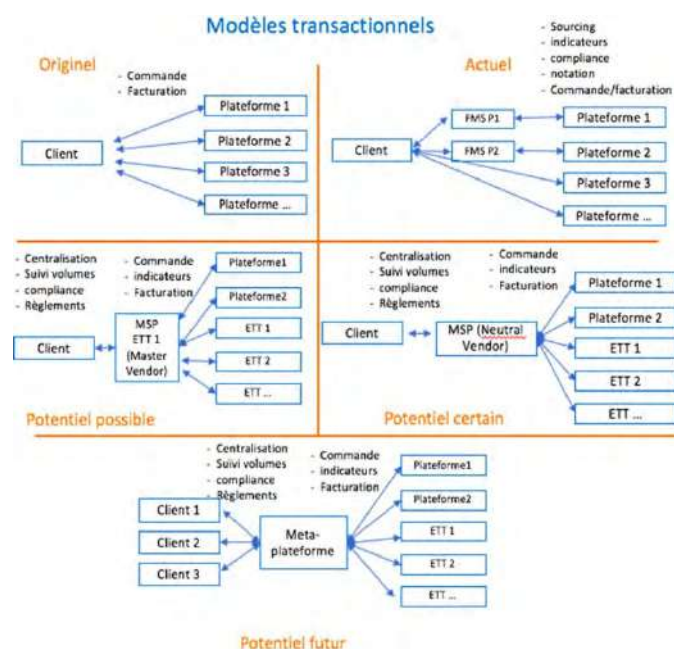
Modèles transactionnels

Originel

- Commande
- Facturation

Client

Plateforme 1

Plateforme 2

Plateforme 3

Plateforme ...

Actuel

- Sourcing
- indicateurs
- compliance
- notation
- Commande/facturation

Client

FMS P1

FMS P2

Plateforme 1

Plateforme 2

Plateforme 3

Plateforme ...

- Centralisation
- Suivi volumes
- compliance
- Règlements

- Commande
- indicateurs
- Facturation

Client

MSP ETT 1 (Master Vendor)

Plateforme1

Plateforme2

ETT 1

ETT 2

ETT ...

Potentiel possible

- Centralisation
- Suivi volumes
- compliance
- Règlements

- Commande
- indicateurs
- Facturation

Client

MSP (Neutral Vendor)

Plateforme 1

Plateforme 2

ETT 1

ETT 2

ETT ...

Potentiel certain

- Centralisation
- Suivi volumes
- compliance
- Règlements

- Commande
- indicateurs
- Facturation

Client 1

Client 2

Client 3

Meta-plateforme

Plateforme1

Plateforme2

ETT 1

ETT 2

ETT ...

Potentiel futur